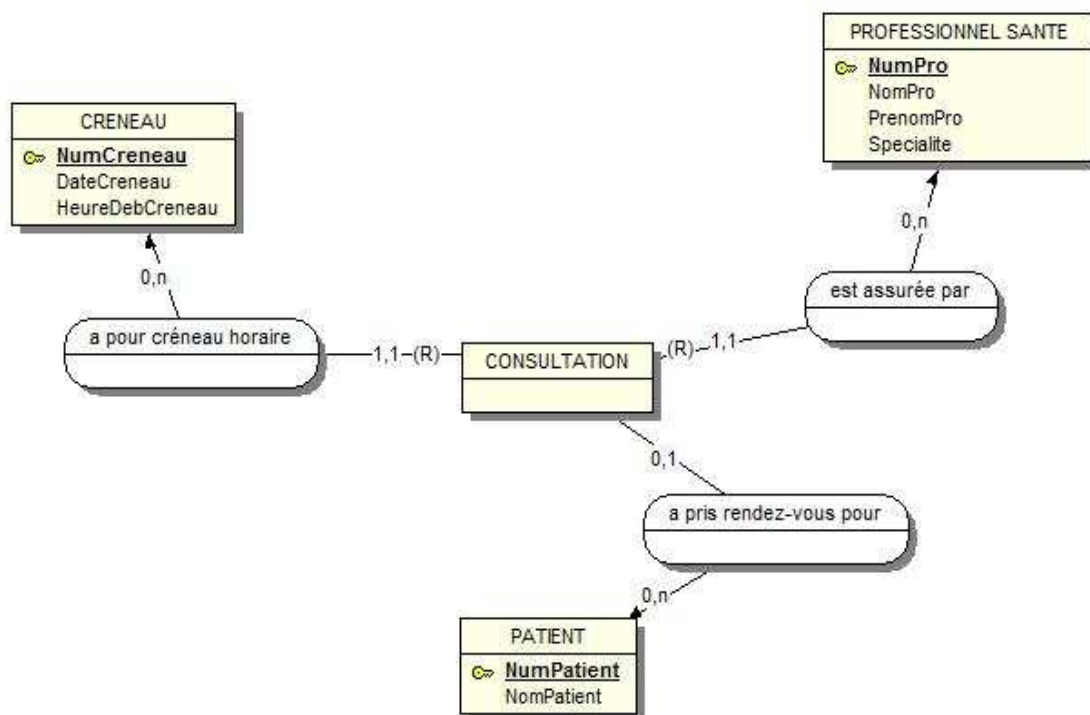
PROFESSIONNEL SANTE
NumPro
NomPro
PrenomPro
Specialite

CRENEAU
NumCreneau
DateCreneau
HeureDebCreneau

0,n

0,n

est assurée par

a pour créneau horaire

1,1 (R)

CONSULTATION

(R) 1,1

0,1

a pris rendez-vous pour

0,n

PATIENT
NumPatient
NomPatient